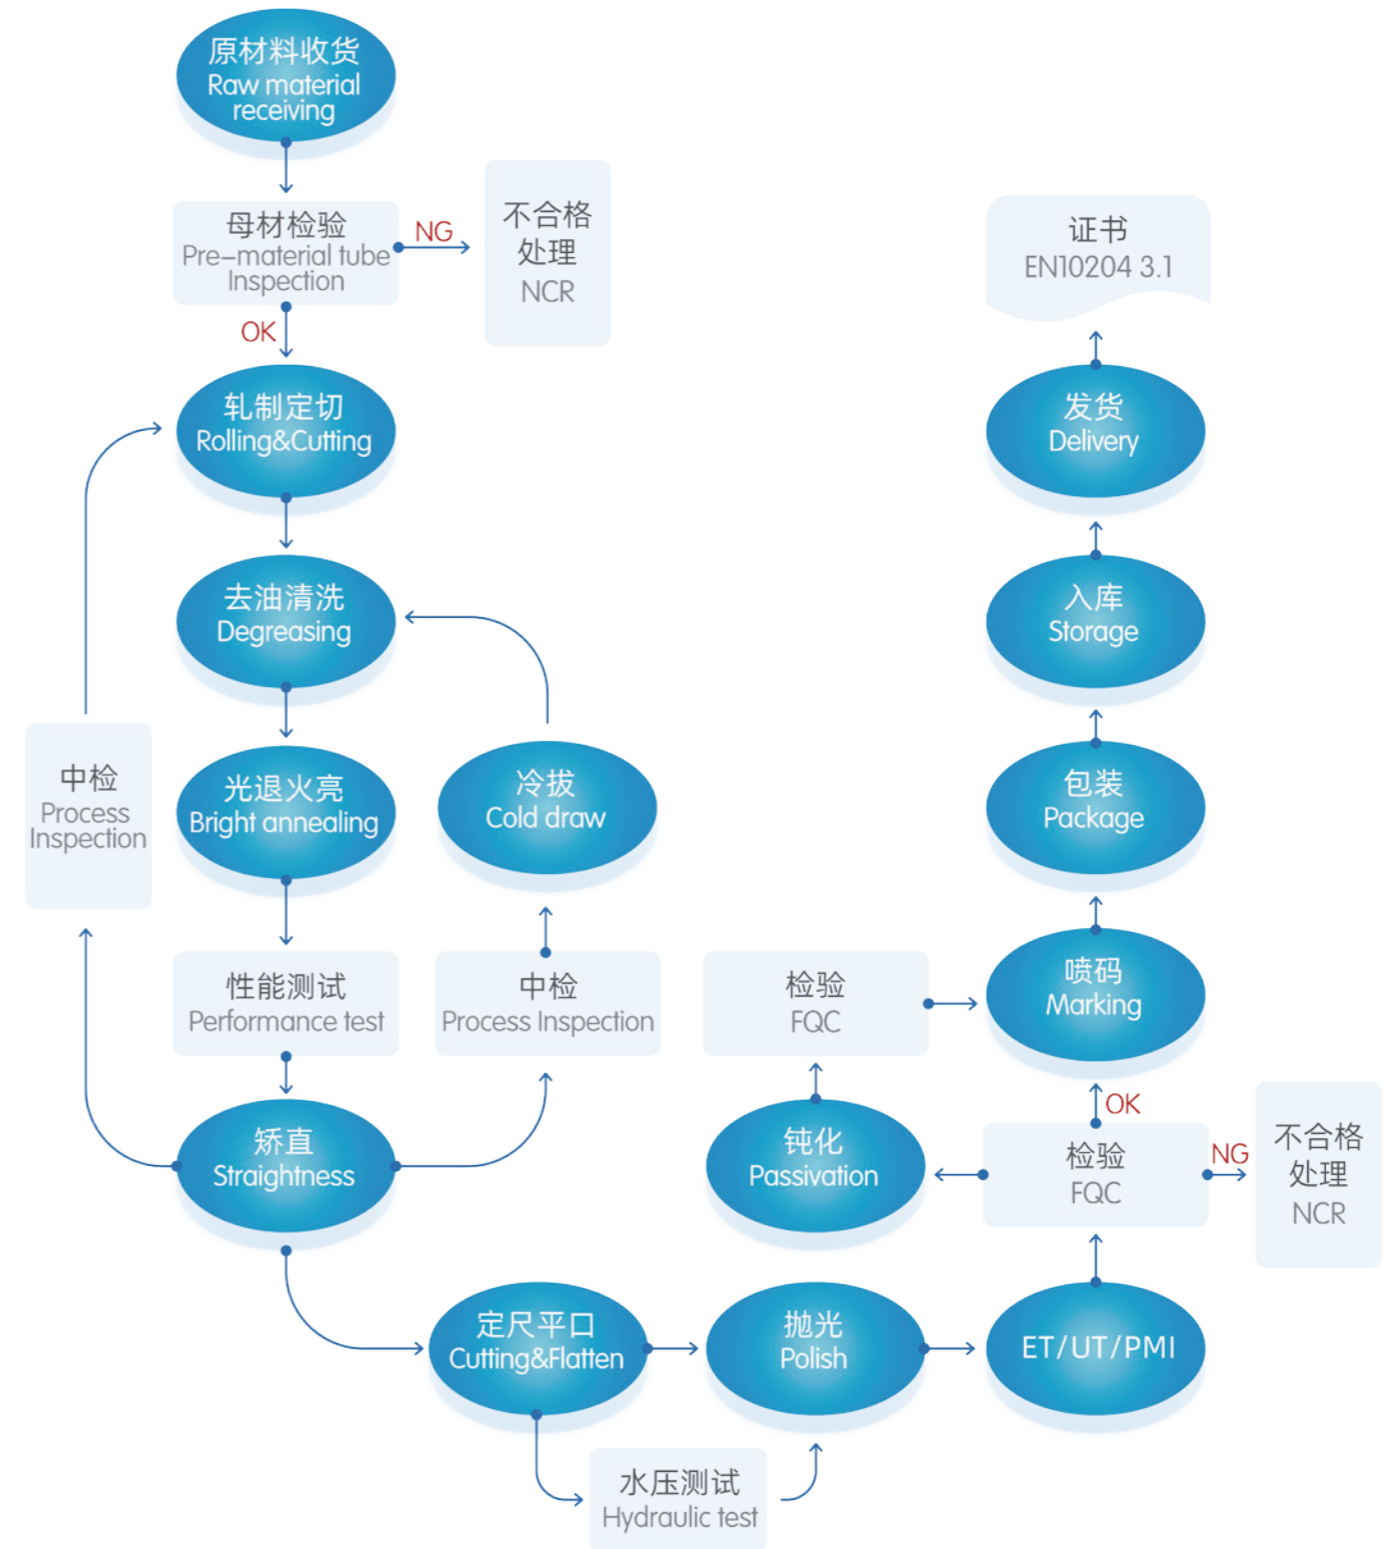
原材料收货
Raw material receiving

母材检验
Pre-material tube Inspection

NG

不合格处理
NCR

OK

轧制定切
Rolling&Cutting

去油清洗
Degreasing

光退火亮
Bright annealing

冷拔
Cold draw

中检
Process Inspection

性能测试
Performance test

中检
Process Inspection

矫直
Straightness

定尺平口
Cutting&Flatten

水压测试
Hydraulic test

抛光
Polish

ET/UT/PMI

检验
FQC

NG

不合格处理
NCR

OK

钝化
Passivation

检验
FQC

喷码
Marking

包装
Package

入库
Storage

发货
Delivery

证书
EN10204 3.1